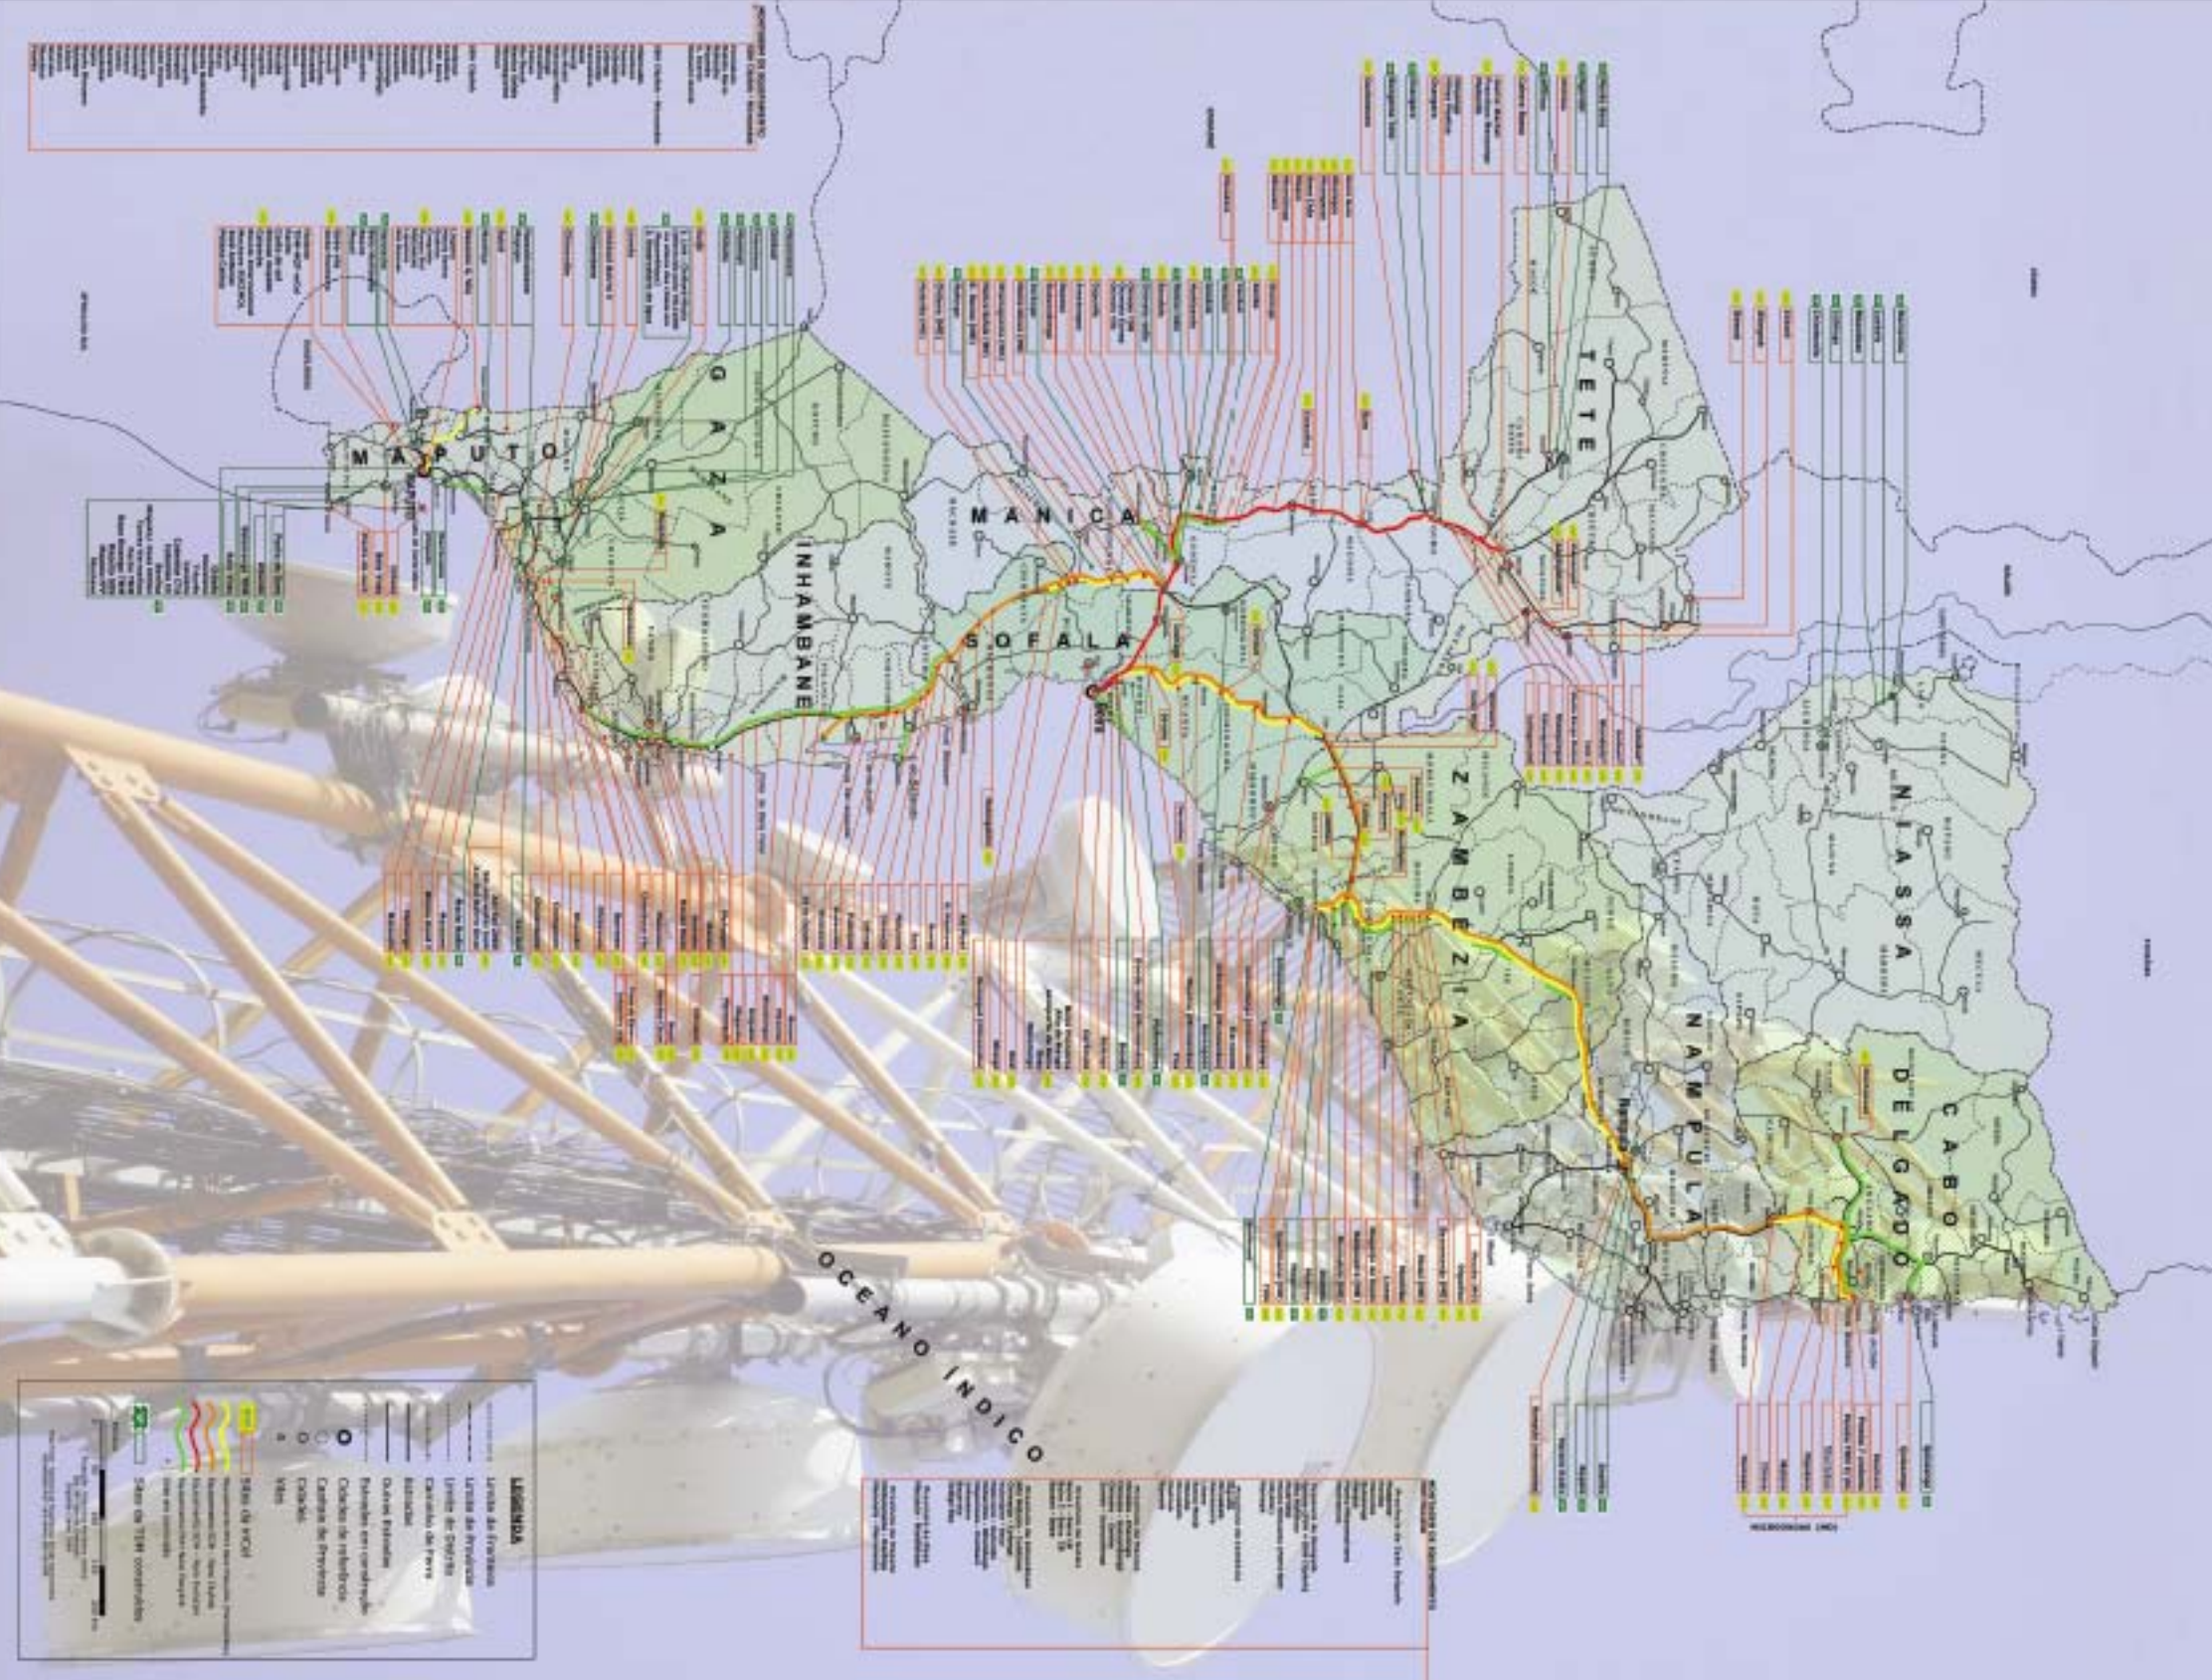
MAPUTO
GAZA
INHAMBANE
MANICA
SOFALA
TETE
ZAMBEZIA
NIASSA
NAMPULA
CABO DELGADO
OCEANO ÍNDICO

LEGENDA
Limite da Fronteira
Limite de Província
Limite de Distrito
Caminho de Ferro
Estrada
Outras Estradas
Estrada em construção
Cidades de referência
Capitais de Província
Cidade
Vila
Sites da mCel
Sites da TDM construídos
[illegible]